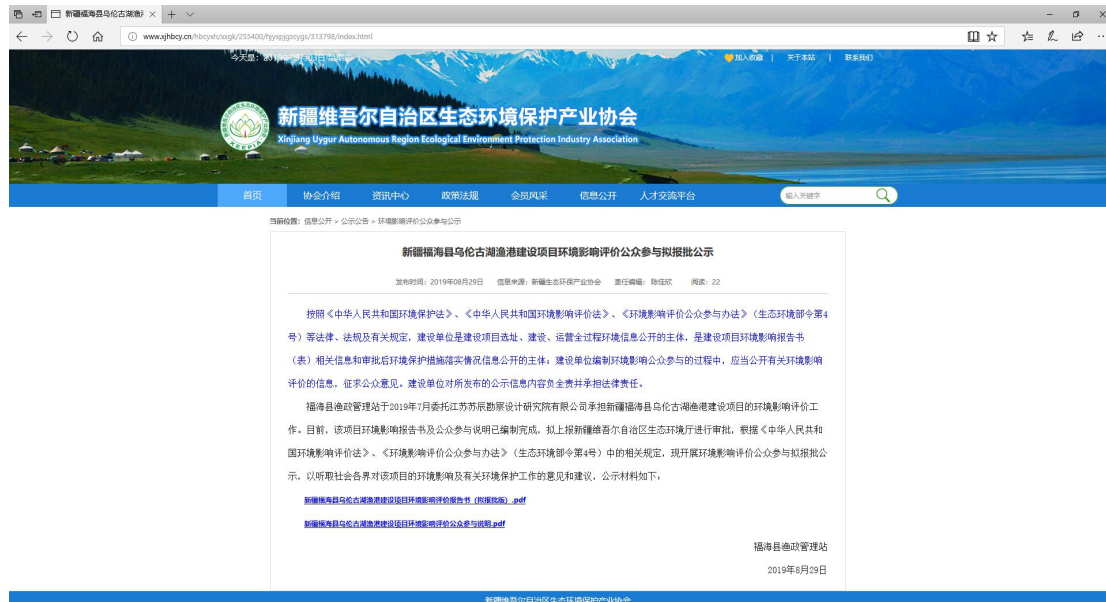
新疆福海县乌伦古湖渔 ×

www.xjhbcy.cn/hbcyxh/xxgk/255400/hjyxpjgzcygs/313798/index.html

今天是：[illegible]

加入收藏 | 关于本站 | 联系我们

新疆维吾尔自治区生态环境保护产业协会
Xinjiang Uygur Autonomous Region Ecological Environment Protection Industry Association

XEEPIA

首页 协会介绍 资讯中心 政策法规 会员风采 信息公开 人才交流平台

输入关键字

当前位置：信息公开 > 公示公告 > 环境影响评价公众参与公示

新疆福海县乌伦古湖渔港建设项目环境影响评价公众参与拟报批公示

发布时间：2019年08月29日 信息来源：新疆生态环保产业协会 责任编辑：陈佳欣 阅读：22

按照《中华人民共和国环境保护法》、《中华人民共和国环境影响评价法》、《环境影响评价公众参与办法》（生态环境部令第4号）等法律、法规及有关规定，建设单位是建设项目选址、建设、运营全过程环境信息公开的主体，是建设项目环境影响报告书（表）相关信息和审批后环境保护措施落实情况信息公开的主体；建设单位编制环境影响公众参与的过程中，应当公开有关环境影响评价的信息，征求公众意见。建设单位对所发布的公示信息内容负全责并承担法律责任。

福海县渔政管理站于2019年7月委托江苏苏辰勘察设计研究院有限公司承担新疆福海县乌伦古湖渔港建设项目的环境影响评价工作。目前，该项目环境影响报告书及公众参与说明已编制完成，拟上报新疆维吾尔自治区生态环境厅进行审批，根据《中华人民共和国环境影响评价法》、《环境影响评价公众参与办法》（生态环境部令第4号）中的相关规定，现开展环境影响评价公众参与拟报批公示，以听取社会各界对该项目的环境影响及有关环境保护工作的意见和建议，公示材料如下：

新疆福海县乌伦古湖渔港建设项目环境影响评价报告书（拟报批版）.pdf

新疆福海县乌伦古湖渔港建设项目环境影响评价公众参与说明.pdf

福海县渔政管理站

2019年8月29日

新疆维吾尔自治区生态环境保护产业协会